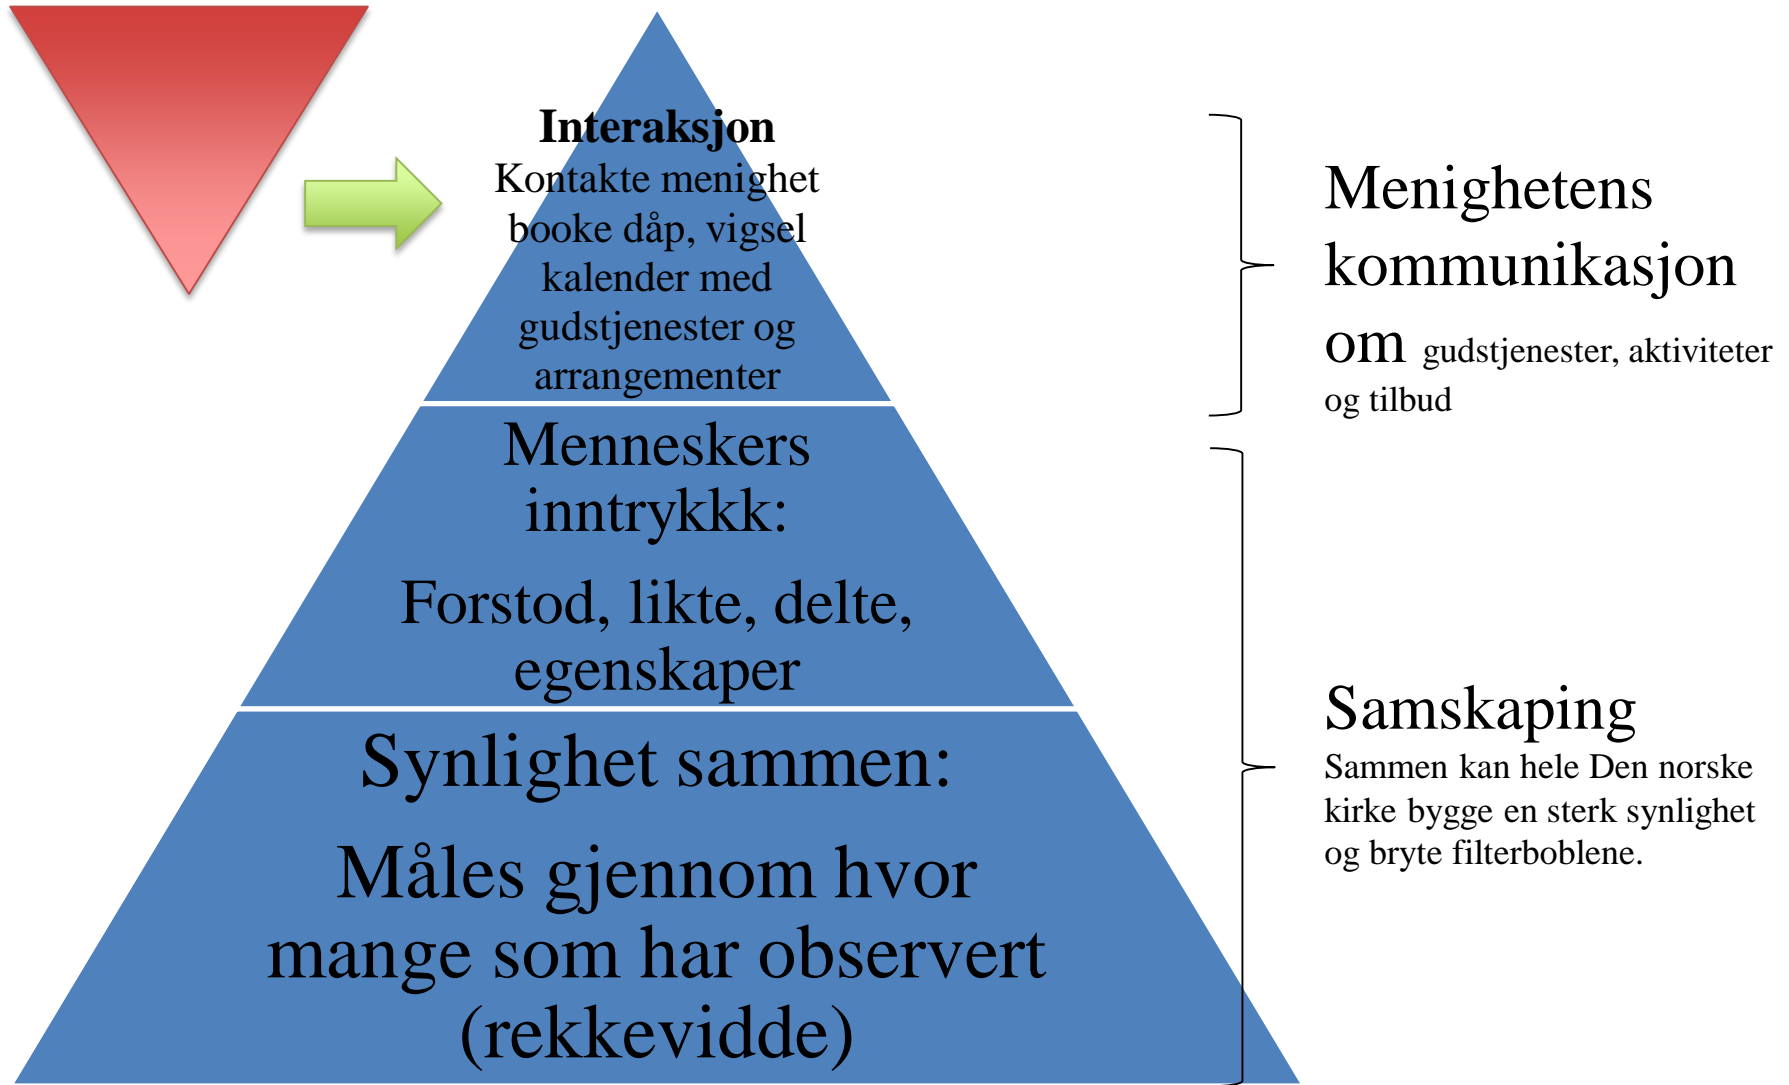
Interaksjon
Kontakte menighet
booke dåp, vigsel
kalender med gudstjenester og arrangementer

Menneskers inntrykkk:

Forstod, likte, delte, egenskaper

Synlighet sammen:

Måles gjennom hvor mange som har observert (rekkevidde)

Menighetens kommunikasjon om gudstjenester, aktiviteter og tilbud

Samskaping
Sammen kan hele Den norske kirke bygge en sterk synlighet og bryte filterboblene.